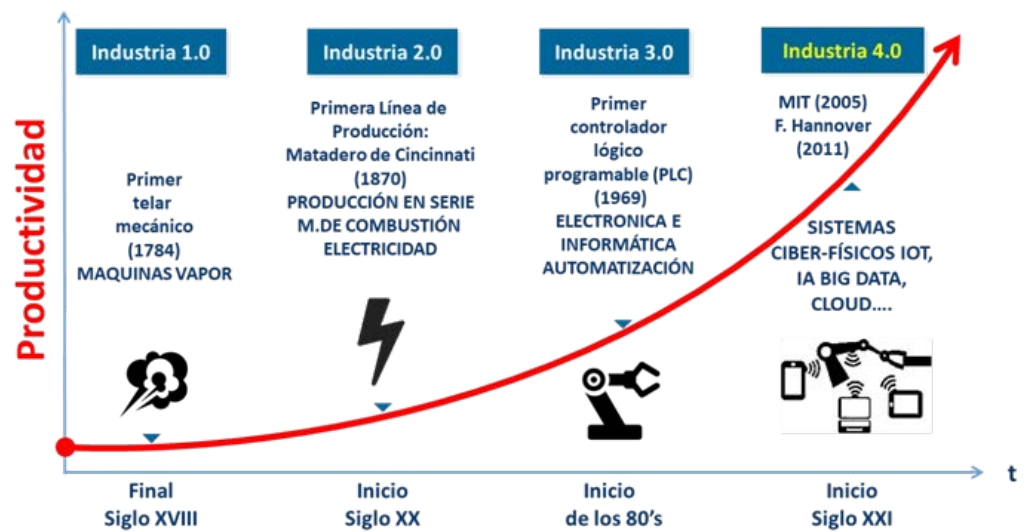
Productividad

Industria 1.0

Primer telar mecánico (1784) MAQUINAS VAPOR

Industria 2.0

Primera Línea de Producción: Matadero de Cincinnati (1870) PRODUCCIÓN EN SERIE M.DE COMBUSTIÓN ELECTRICIDAD

Industria 3.0

Primer controlador lógico programable (PLC) (1969) ELECTRONICA E INFORMÁTICA AUTOMATIZACIÓN

Industria 4.0

MIT (2005) F. Hannover (2011)

SISTEMAS CIBER-FÍSICOS IOT, IA BIG DATA, CLOUD....

t

Final Siglo XVIII

Inicio Siglo XX

Inicio de los 80's

Inicio Siglo XXI